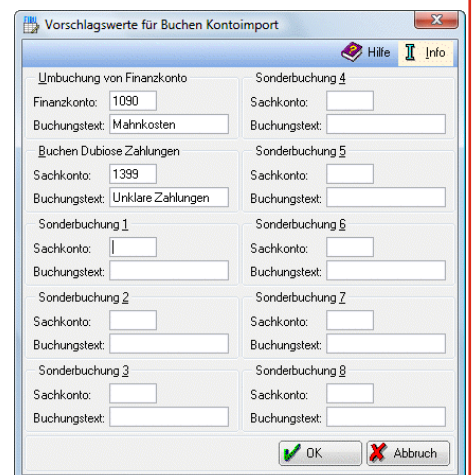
Vorschlagswerte für Buchen Kontoimport

Hilfe Info

Umbuchung von Finanzkonto
Finanzkonto: 1090
Buchungstext: Mahnkosten

Buchen Dubiose Zahlungen
Sachkonto: 1399
Buchungstext: Unklare Zahlungen

Sonderbuchung 1
Sachkonto:
Buchungstext:

Sonderbuchung 2
Sachkonto:
Buchungstext:

Sonderbuchung 3
Sachkonto:
Buchungstext:

Sonderbuchung 4
Sachkonto:
Buchungstext:

Sonderbuchung 5
Sachkonto:
Buchungstext:

Sonderbuchung 6
Sachkonto:
Buchungstext:

Sonderbuchung 7
Sachkonto:
Buchungstext:

Sonderbuchung 8
Sachkonto:
Buchungstext:

OK
Abbruch